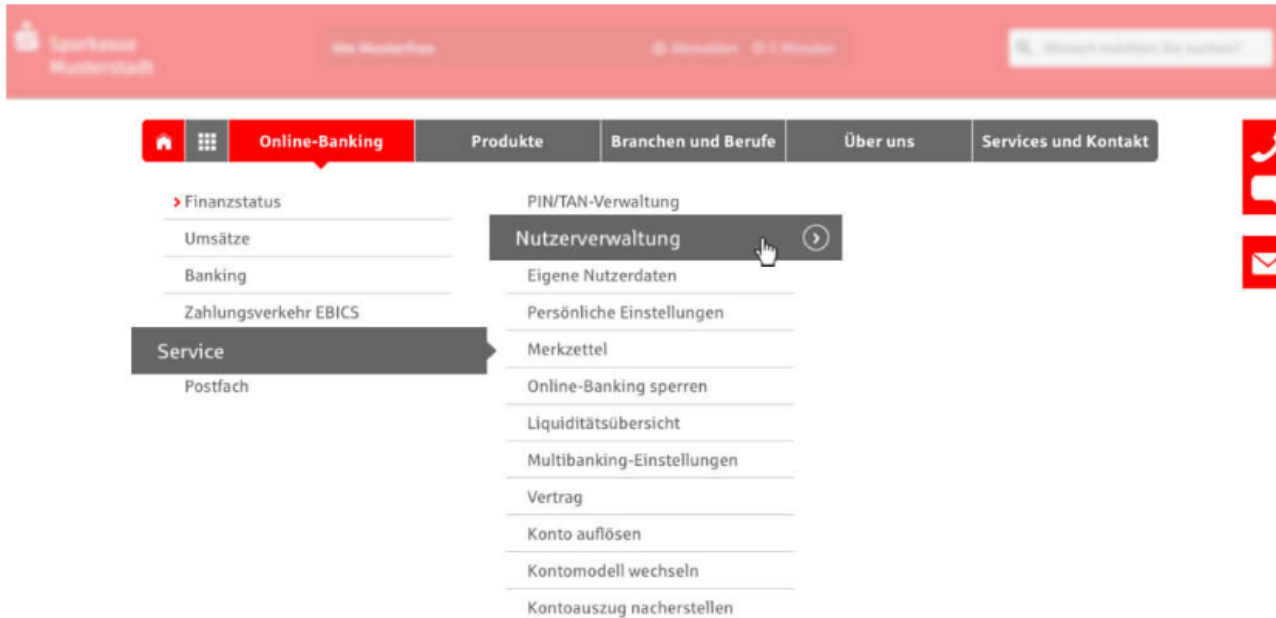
Sparkasse Musterstadt

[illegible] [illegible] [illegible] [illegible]

Online-Banking
Produkte
Branchen und Berufe
Über uns
Services und Kontakt

Finanzstatus
Umsätze
Banking
Zahlungsverkehr EBICS
Service
Postfach

PIN/TAN-Verwaltung
Nutzerverwaltung
Eigene Nutzerdaten
Persönliche Einstellungen
Merkzettel
Online-Banking sperren
Liquiditätsübersicht
Multibanking-Einstellungen
Vertrag
Konto auflösen
Kontomodell wechseln
Kontoauszug nacherstellen